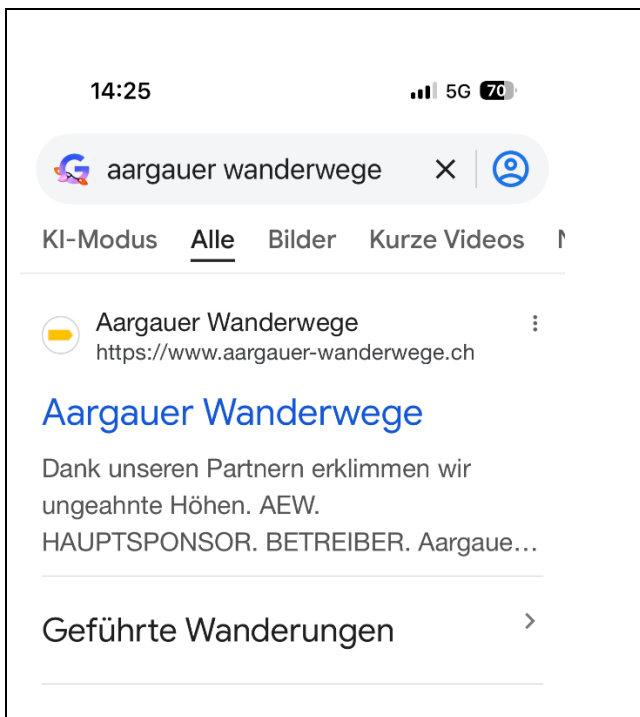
14:25

5G 70

aargauer wanderwege

KI-Modus Alle Bilder Kurze Videos N

Aargauer Wanderwege
https://www.aargauer-wanderwege.ch

Aargauer Wanderwege

Dank unseren Partnern erklimmen wir ungeahnte Höhen. AEW. HAUPTSPONSOR. BETREIBER. Aargaue…

Geführte Wanderungen